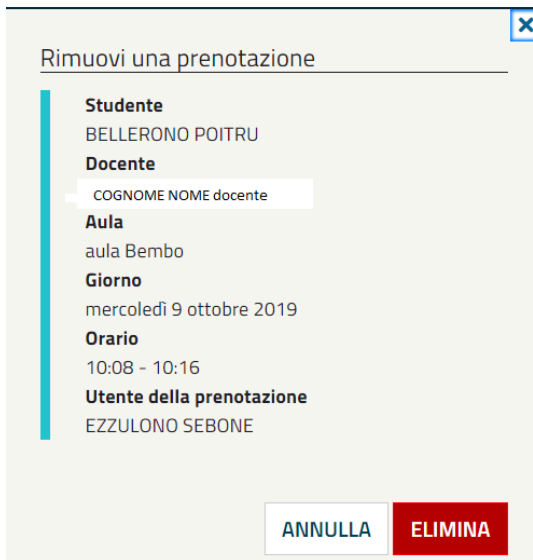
×

Rimuovi una prenotazione

Studente
BELLERONO POITRU
Docente
COGNOME NOME docente
Aula
aula Bembo
Giorno
mercoledì 9 ottobre 2019
Orario
10:08 - 10:16
Utente della prenotazione
EZZULONO SEBONE

ANNULLA ELIMINA